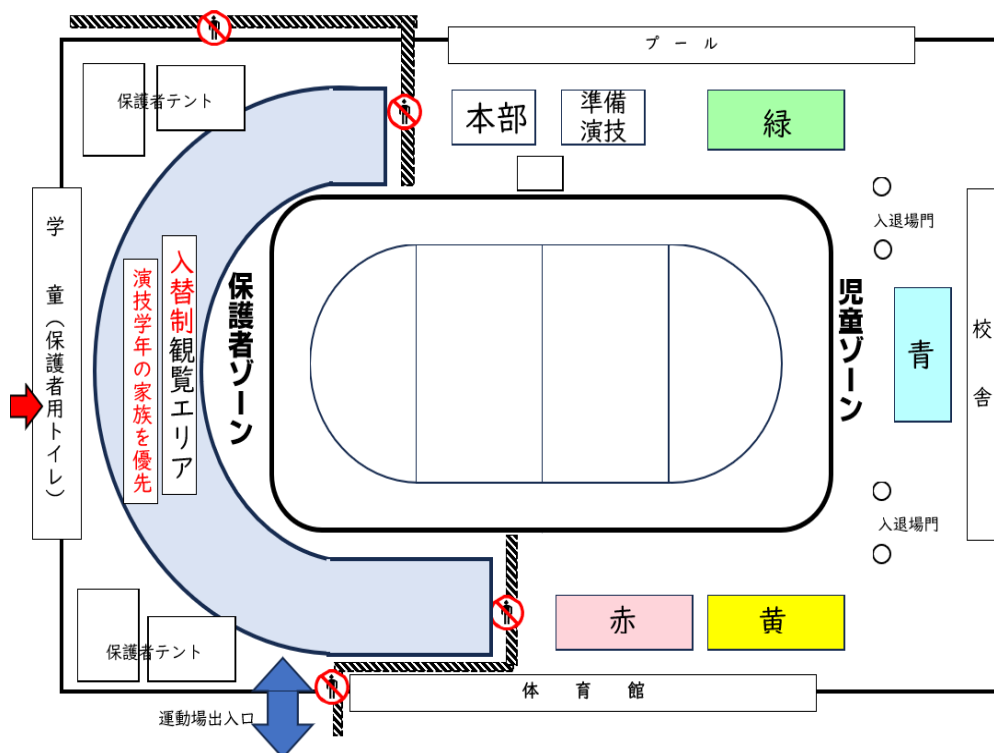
プール

保護者テント

本部

準備
演技

緑

入退場門

学童（保護者用トイレ）

入替制観覧エリア

演技学年の家族を優先

保護者ゾーン

児童ゾーン

青

校舎

入退場門

保護者テント

赤

黄

体育館

運動場出入口